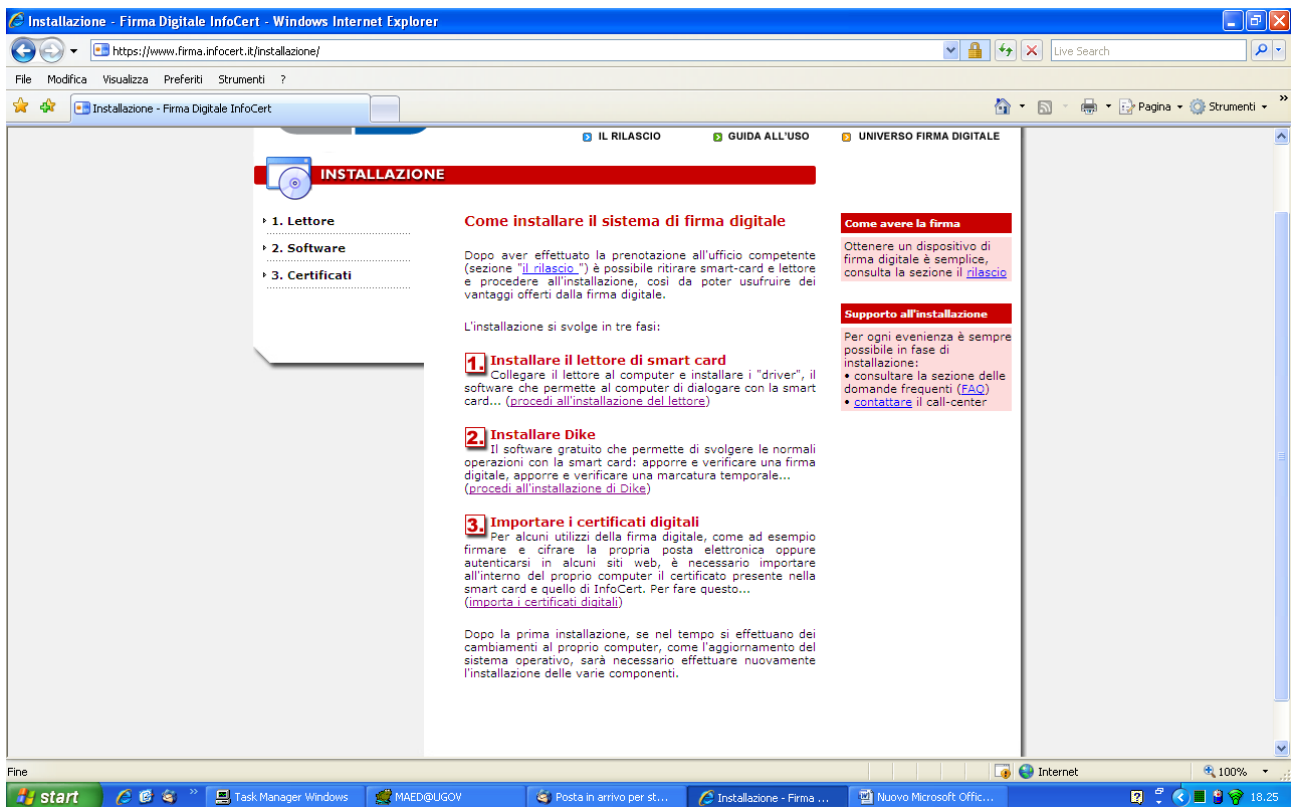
Installazione - Firma Digitale InfoCert - Windows Internet Explorer

https://www.firma.infocert.it/installazione/

Live Search

File Modifica Visualizza Preferiti Strumenti ?

Installazione - Firma Digitale InfoCert

Pagina Strumenti

IL RILASCIO GUIDA ALL'USO UNIVERSO FIRMA DIGITALE

INSTALLAZIONE

1. Lettore
2. Software
3. Certificati

Come installare il sistema di firma digitale

Dopo aver effettuato la prenotazione all'ufficio competente (sezione "il rilascio ") è possibile ritirare smart-card e lettore e procedere all'installazione, così da poter usufruire dei vantaggi offerti dalla firma digitale.

L'installazione si svolge in tre fasi:

1. Installare il lettore di smart card
Collegare il lettore al computer e installare i "driver", il software che permette al computer di dialogare con la smart card... (procedi all'installazione del lettore)

2. Installare Dike
Il software gratuito che permette di svolgere le normali operazioni con la smart card: apporre e verificare una firma digitale, apporre e verificare una marcatura temporale... (procedi all'installazione di Dike)

3. Importare i certificati digitali
Per alcuni utilizzi della firma digitale, come ad esempio firmare e cifrare la propria posta elettronica oppure autenticarsi in alcuni siti web, è necessario importare all'interno del proprio computer il certificato presente nella smart card e quello di InfoCert. Per fare questo... (importa i certificati digitali)

Dopo la prima installazione, se nel tempo si effettuano dei cambiamenti al proprio computer, come l'aggiornamento del sistema operativo, sarà necessario effettuare nuovamente l'installazione delle varie componenti.

Come avere la firma
Ottenere un dispositivo di firma digitale è semplice, consulta la sezione il rilascio

Supporto all'installazione
Per ogni evenienza è sempre possibile in fase di installazione:
• consultare la sezione delle domande frequenti (FAQ)
• contattare il call-center

Fine
Internet
100%

start
Task Manager Windows
MAED@UGOV
Posta in arrivo per st...
Installazione - Firma ...
Nuovo Microsoft Offic...
18.25